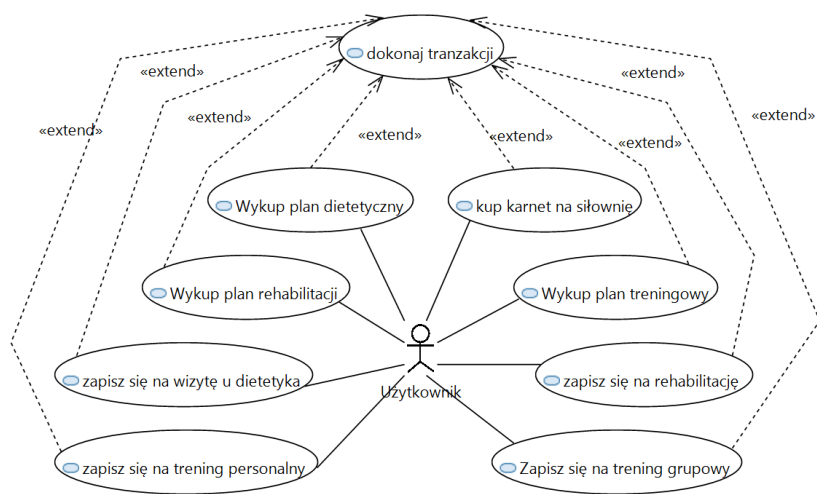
dokonaj tranzakcji

«extend»

«extend»

«extend»

«extend»

«extend»

«extend»

«extend»

«extend»

Wykup plan dietetyczny

kup karnet na siłownię

Wykup plan rehabilitacji

Wykup plan treningowy

zapisz się na wizytę u dietetyka

Użytkownik

zapisz się na rehabilitację

zapisz się na trening personalny

Zapisz się na trening grupowy